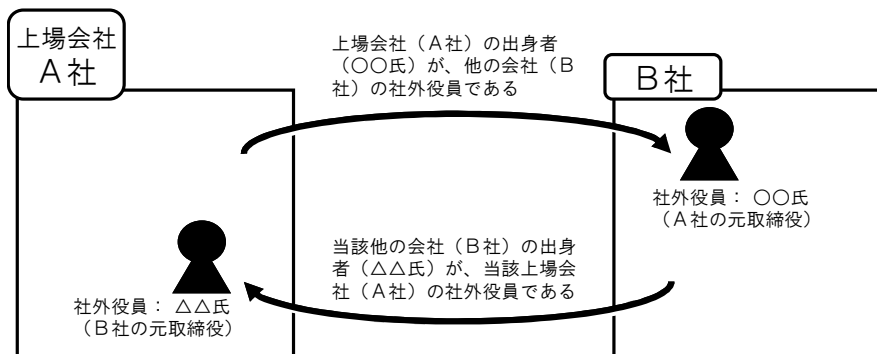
上場会社
A社

上場会社（A社）の出身者（○○氏）が、他の会社（B社）の社外役員である

B社

社外役員： ○○氏
（A社の元取締役）

当該他の会社（B社）の出身者（△△氏）が、当該上場会社（A社）の社外役員である

社外役員： △△氏
（B社の元取締役）